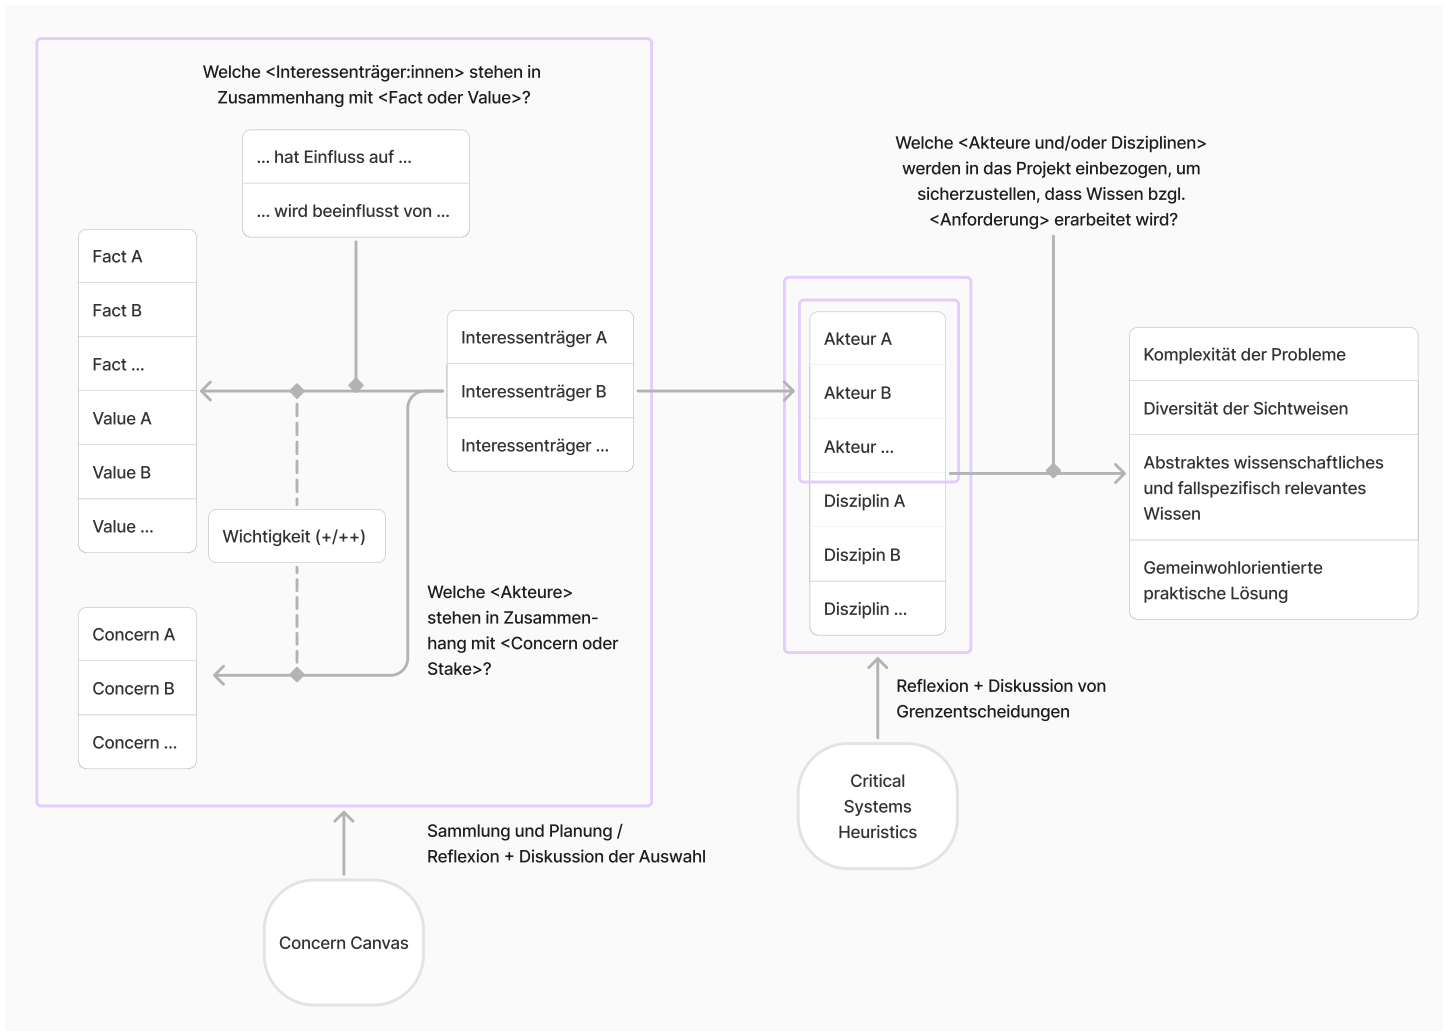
Welche <Interessenträger:innen> stehen in Zusammenhang mit <Fact oder Value>?

... hat Einfluss auf ...

... wird beeinflusst von ...

Fact A
Fact B
Fact ...
Value A
Value B
Value ...

Interessenträger A
Interessenträger B
Interessenträger ...

Wichtigkeit (+/++)

Concern A
Concern B
Concern ...

Welche <Akteure> stehen in Zusammenhang mit <Concern oder Stake>?

Sammlung und Planung / Reflexion + Diskussion der Auswahl

Concern Canvas

Welche <Akteure und/oder Disziplinen> werden in das Projekt einbezogen, um sicherzustellen, dass Wissen bzgl. <Anforderung> erarbeitet wird?

Akteur A
Akteur B
Akteur ...
Disziplin A
Diszipin B
Disziplin ...

Komplexität der Probleme
Diversität der Sichtweisen
Abstraktes wissenschaftliches und fallspezifisch relevantes Wissen
Gemeinwohlorientierte praktische Lösung

Reflexion + Diskussion von Grenzentscheidungen

Critical Systems Heuristics